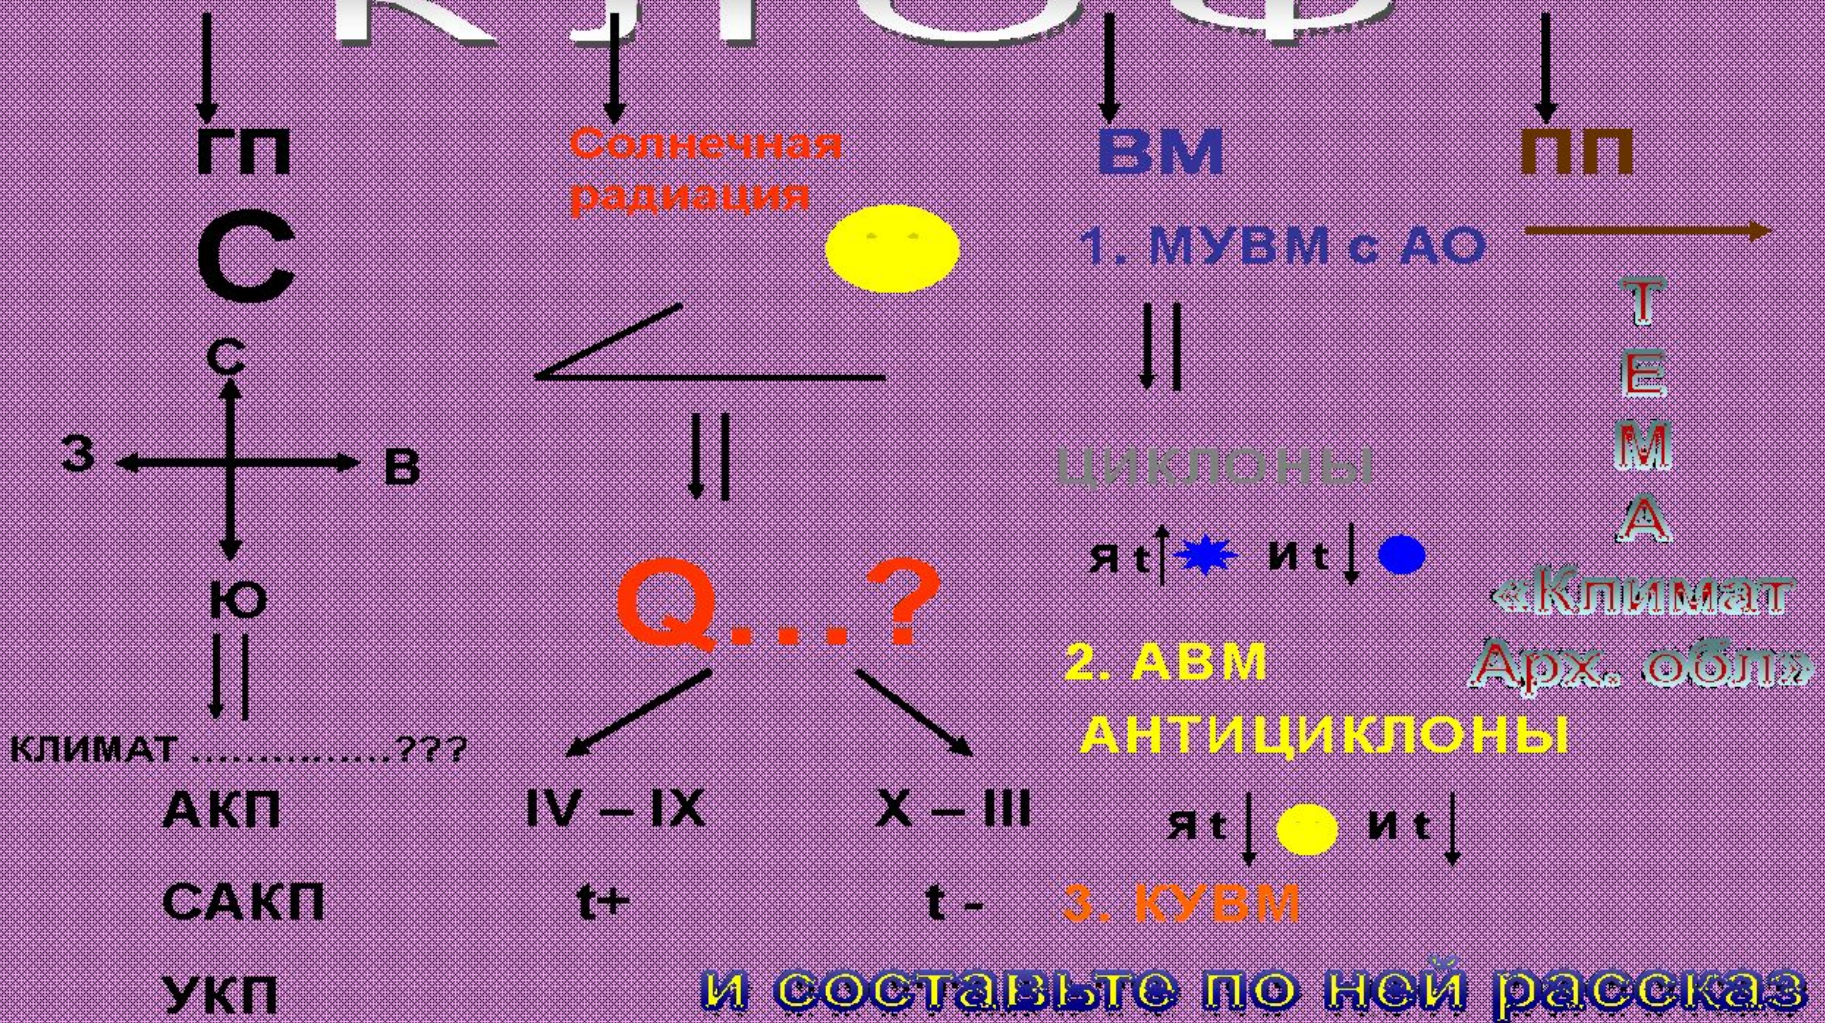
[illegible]

ГП

С

С

З

В

Ю

КЛИМАТ ...............???

АКП

САКП

УКП

Солнечная радиация

Q...?

IV – IX

X – III

t+

t -

ВМ

1. МУВМ с АО

ЦИКЛОНЫ

я t↑ и t↓

2. АВМ

АНТИЦИКЛОНЫ

я t↓ и t↓

3. КУВМ

ПП

Т
Е
М
А

«Климат Арх. обл»

и составьте по ней рассказ